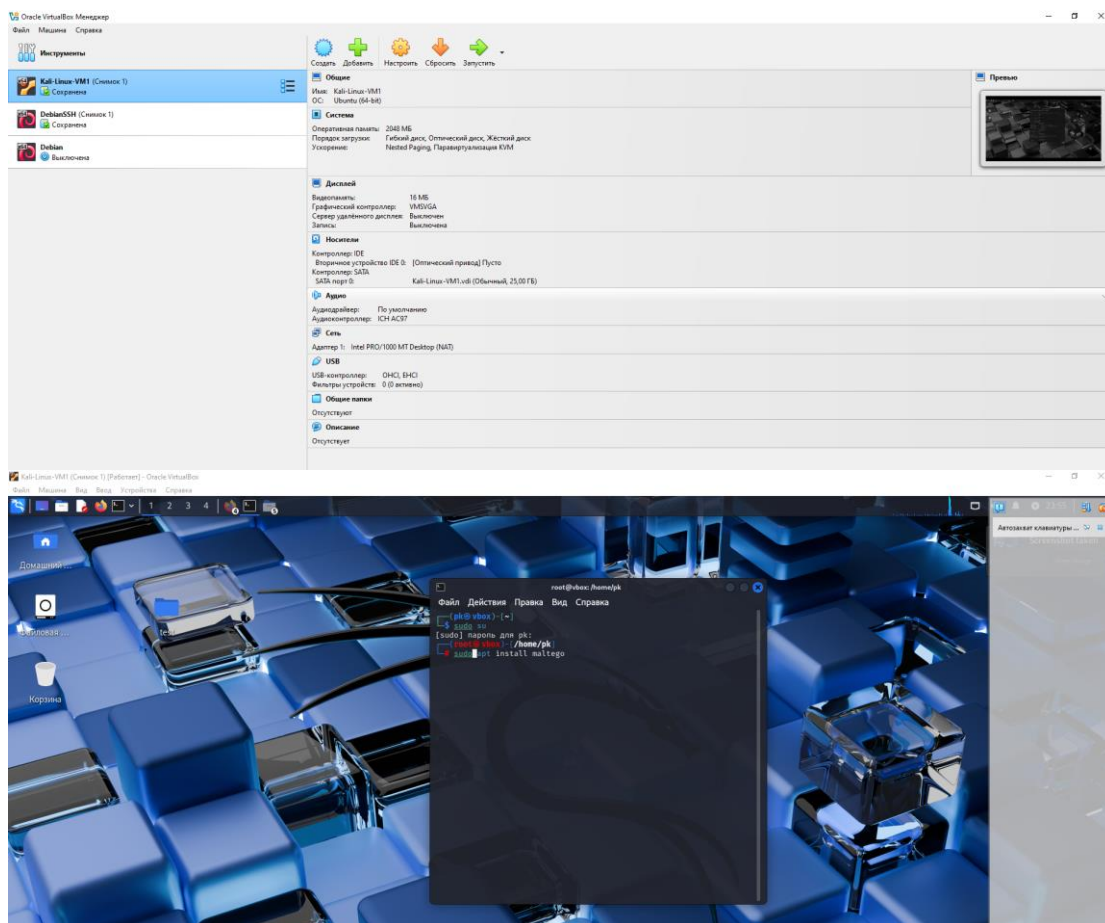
Oracle VirtualBox Менеджер
Файл Машина Справка
Инструменты
Kali-Linux-VM1 (Снимок 1)
Сохранена
DebianSSH (Снимок 1)
Сохранена
Debian
Выключена

Создать Добавить Настроить Сбросить Запустить

Общие
Имя: Kali-Linux-VM1
ОС: Ubuntu (64-bit)

Система
Оперативная память: 2048 МБ
Порядок загрузки: Гибкий диск, Оптический диск, Жёсткий диск
Ускорение: Nested Paging, Паравиртуализация KVM

Превью

Дисплей
Видеопамять: 16 МБ
Графический контроллер: VMSVGA
Сервер удалённого дисплея: Выключен
Запись: Выключена

Носители
Контроллер: IDE
Вторичное устройство IDE 0: [Оптический привод] Пусто
Контроллер: SATA
SATA порт 0: Kali-Linux-VM1.vdi (Обычный, 25,00 ГБ)

Аудио
Аудиодрайвер: По умолчанию
Аудиоконтроллер: ICH AC97

Сеть
Адаптер 1: Intel PRO/1000 MT Desktop (NAT)

USB
USB-контроллер: OHCI, EHCI
Фильтры устройств: 0 (0 активно)

Общие папки
Отсутствуют

Описание
Отсутствует

Kali-Linux-VM1 (Снимок 1) [Работает] - Oracle VirtualBox
Файл Машина Вид Ввод Устройства Справка
1 2 3 4
Домашний ...
Файловая ...
te
Корзина
Автозахват клавиатуры ...

root@vbox: /home/pk
Файл Действия Правка Вид Справка
(pk㉿vbox)-[~]
$ sudo su
[sudo] пароль для pk:
(root㉿vbox)-[/home/pk]
# sudo apt install maltego